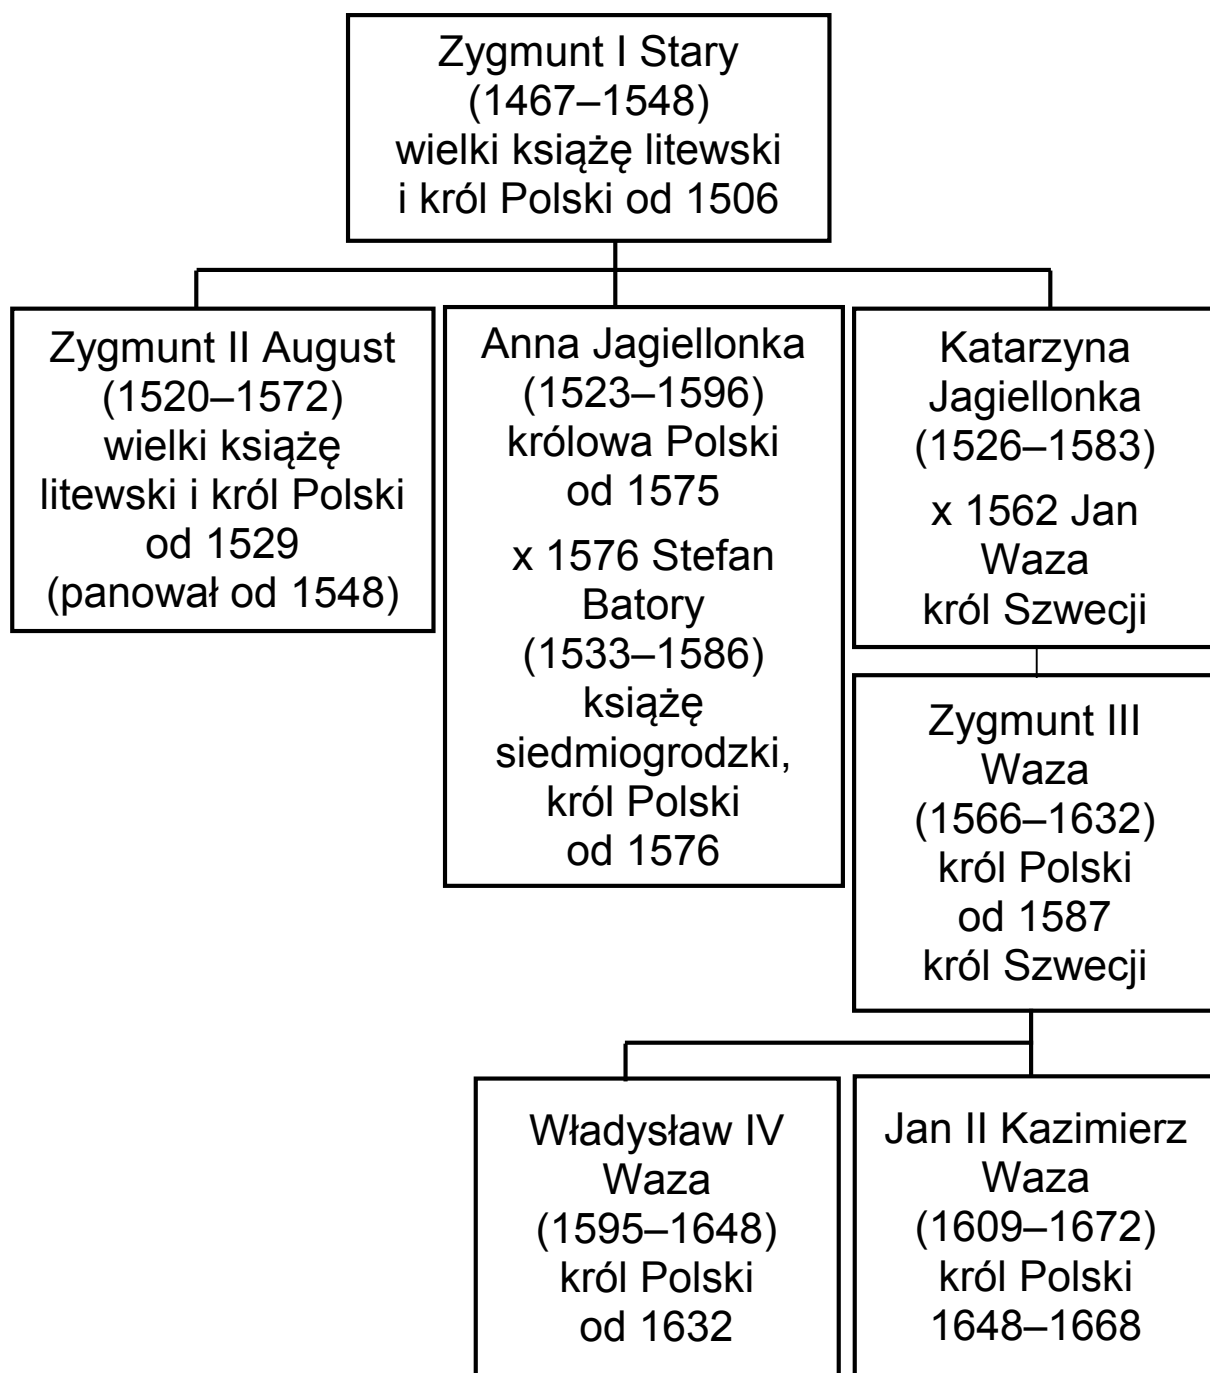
Zygmunt I Stary
(1467–1548)
wielki książę litewski
i król Polski od 1506

Zygmunt II August
(1520–1572)
wielki książę
litewski i król Polski
od 1529
(panował od 1548)

Anna Jagiellonka
(1523–1596)
królowa Polski
od 1575

x 1576 Stefan
Batory
(1533–1586)
książę
siedmiogrodzki,
król Polski
od 1576

Katarzyna
Jagiellonka
(1526–1583)

x 1562 Jan
Waza
król Szwecji

Zygmunt III
Waza
(1566–1632)
król Polski
od 1587
król Szwecji

Władysław IV
Waza
(1595–1648)
król Polski
od 1632

Jan II Kazimierz
Waza
(1609–1672)
król Polski
1648–1668